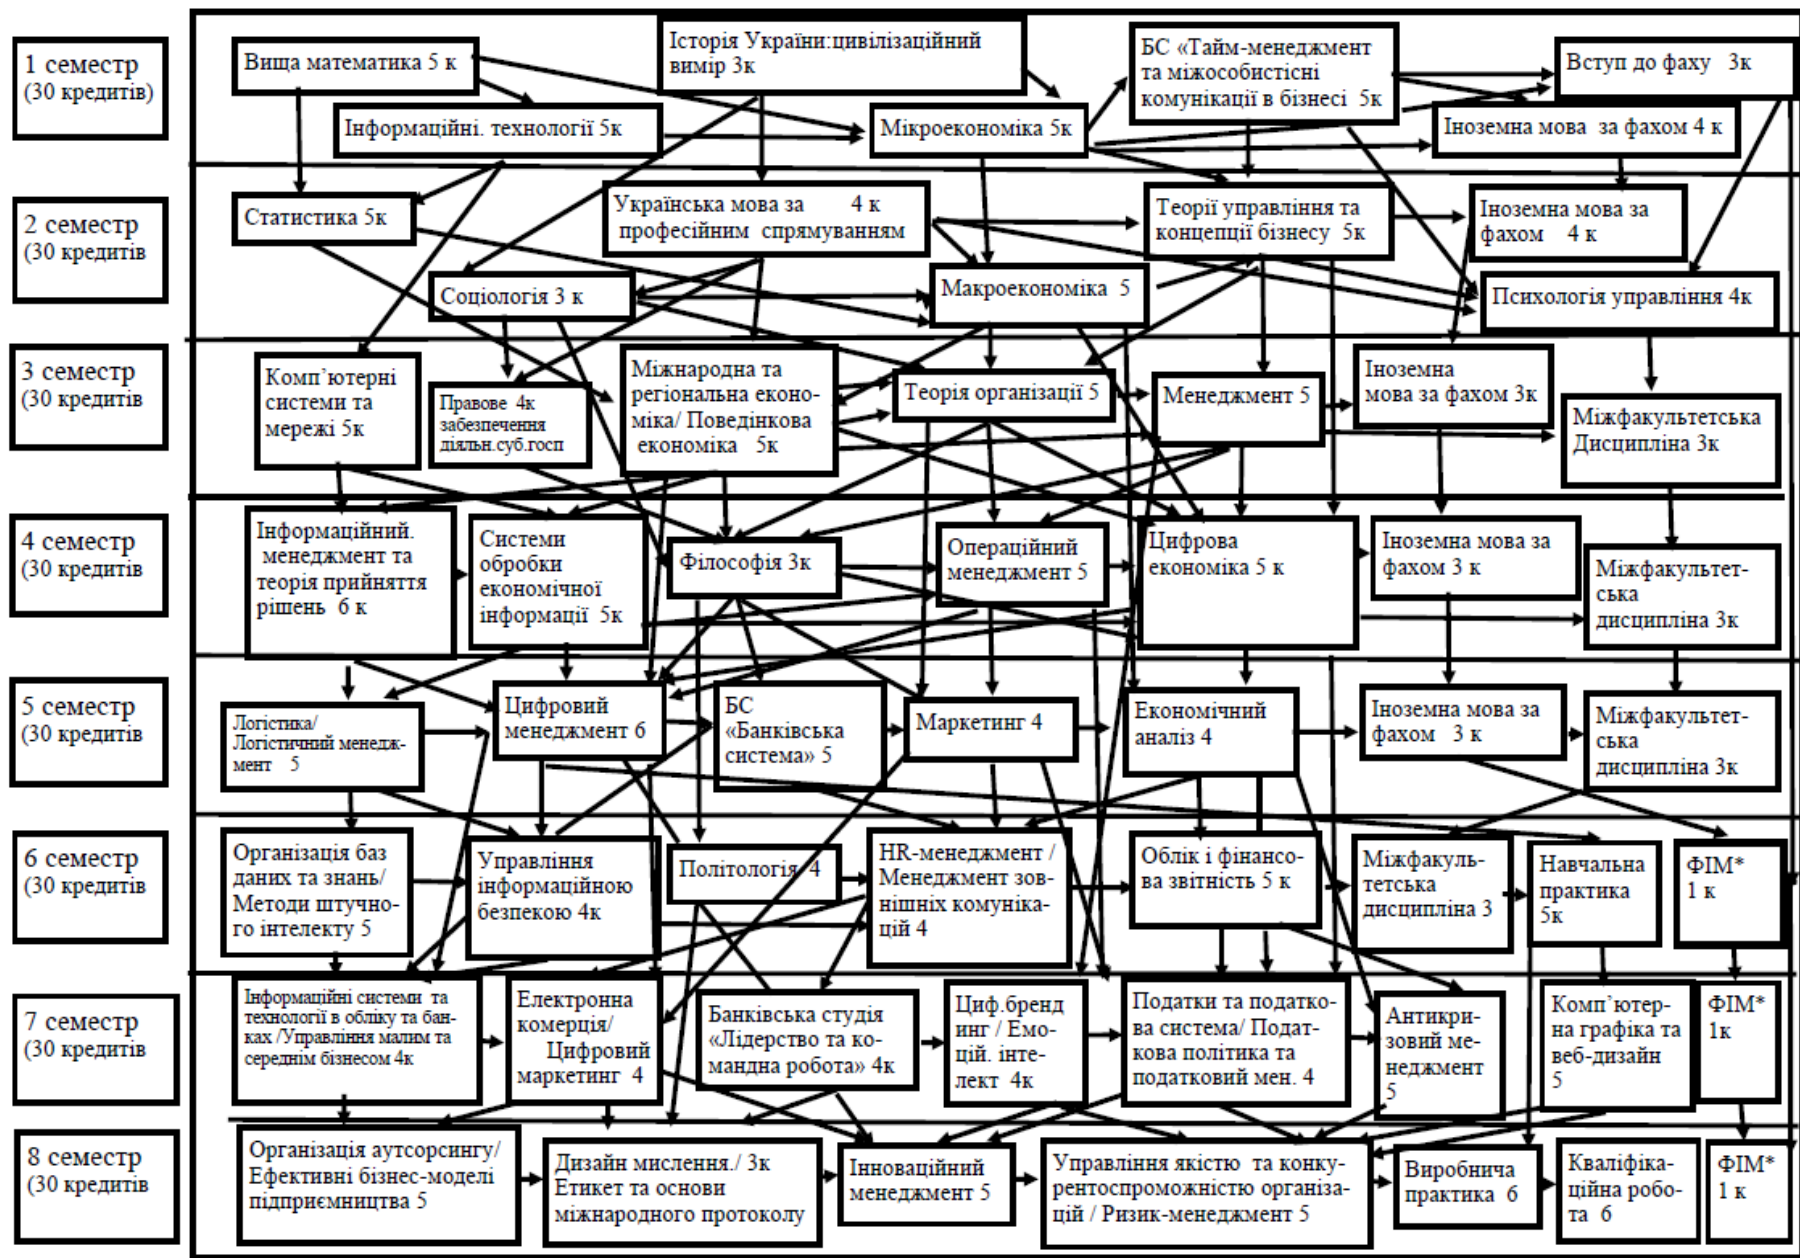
1 семестр (30 кредитів)

Вища математика 5 к

Історія України:цивілізаційний вимір 3к

БС «Тайм-менеджмент та міжособистісні комунікації в бізнесі 5к

Вступ до фаху 3к

Інформаційні. технології 5к

Мікроекономіка 5к

Іноземна мова за фахом 4 к

2 семестр (30 кредитів

Статистика 5к

Українська мова за 4 к професійним спрямуванням

Теорії управління та концепції бізнесу 5к

Іноземна мова за фахом 4 к

Соціологія 3 к

Макроекономіка 5

Психологія управління 4к

3 семестр (30 кредитів

Комп'ютерні системи та мережі 5к

Правове 4к забезпечення діяльн.суб.госп

Міжнародна та регіональна економіка/ Поведінкова економіка 5к

Теорія організації 5

Менеджмент 5

Іноземна мова за фахом 3к

Міжфакультетська Дисципліна 3к

4 семестр (30 кредитів

Інформаційний. менеджмент та теорія прийняття рішень 6 к

Системи обробки економічної інформації 5к

Філософія 3к

Операційний менеджмент 5

Цифрова економіка 5 к

Іноземна мова за фахом 3 к

Міжфакультетська дисципліна 3к

5 семестр (30 кредитів

Логістика/ Логістичний менеджмент 5

Цифровий менеджмент 6

БС «Банківська система» 5

Маркетинг 4

Економічний аналіз 4

Іноземна мова за фахом 3 к

Міжфакультетська дисципліна 3к

6 семестр (30 кредитів

Організація баз даних та знань/ Методи штучного інтелекту 5

Управління інформаційною безпекою 4к

Політологія 4

HR-менеджмент / Менеджмент зовнішніх комунікацій 4

Облік і фінансова звітність 5 к

Міжфакультетська дисципліна 3

Навчальна практика 5к

ФІМ* 1 к

7 семестр (30 кредитів

Інформаційні системи та технології в обліку та банках /Управління малим та середнім бізнесом 4к

Електронна комерція/ Цифровий маркетинг 4

Банківська студія «Лідерство та командна робота» 4к

Циф.бренд инг / Емоцій. інтелект 4к

Податки та податкова система/ Податкова політика та податковий мен. 4

Антикризовий менеджмент 5

Комп`ютерна графіка та веб-дизайн 5

ФІМ* 1к

8 семестр (30 кредитів

Організація аутсорсингу/ Ефективні бізнес-моделі підприємництва 5

Дизайн мислення./ 3к Етикет та основи міжнародного протоколу

Інноваційний менеджмент 5

Управління якістю та конкурентоспроможністю організацій / Ризик-менеджмент 5

Виробнича практика 6

Кваліфікаційна робота 6

ФІМ* 1 к